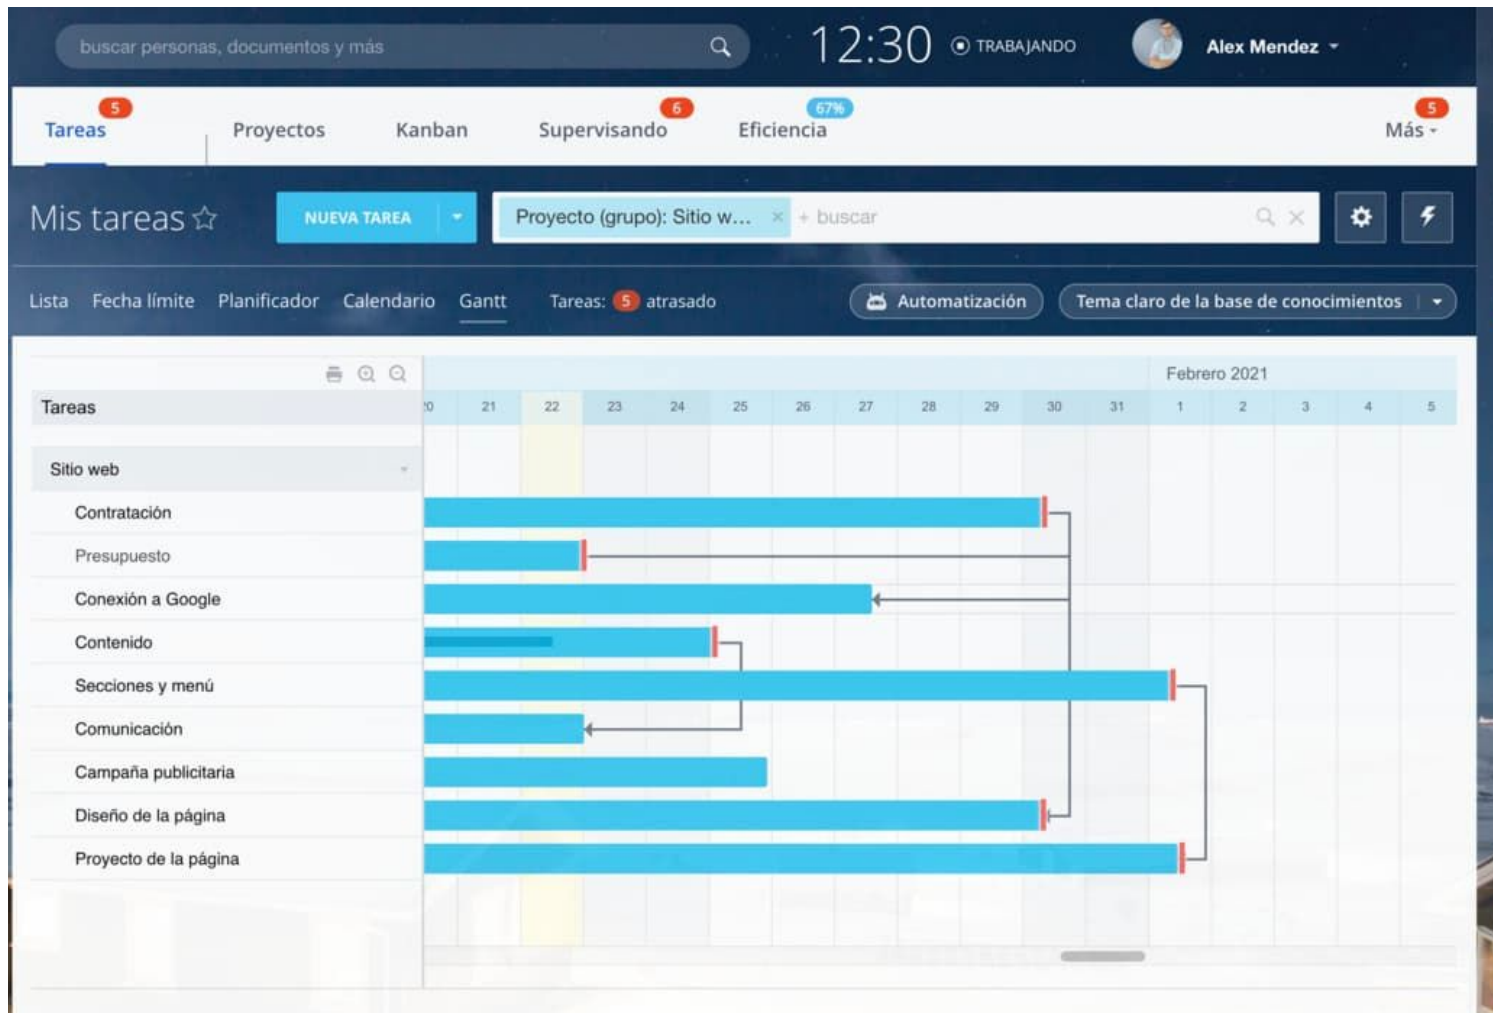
buscar personas, documentos y más

12:30 TRABAJANDO

Alex Mendez

5 Tareas Proyectos Kanban 6 Supervisando 67% Eficiencia 5 Más

Mis tareas ☆

NUEVA TAREA

Proyecto (grupo): Sitio w... × + buscar

Lista Fecha límite Planificador Calendario Gantt Tareas: 5 atrasado

Automatización

Tema claro de la base de conocimientos

Febrero 2021

Tareas

20 21 22 23 24 25 26 27 28 29 30 31 1 2 3 4 5

Sitio web

Contratación

Presupuesto

Conexión a Google

Contenido

Secciones y menú

Comunicación

Campaña publicitaria

Diseño de la página

Proyecto de la página